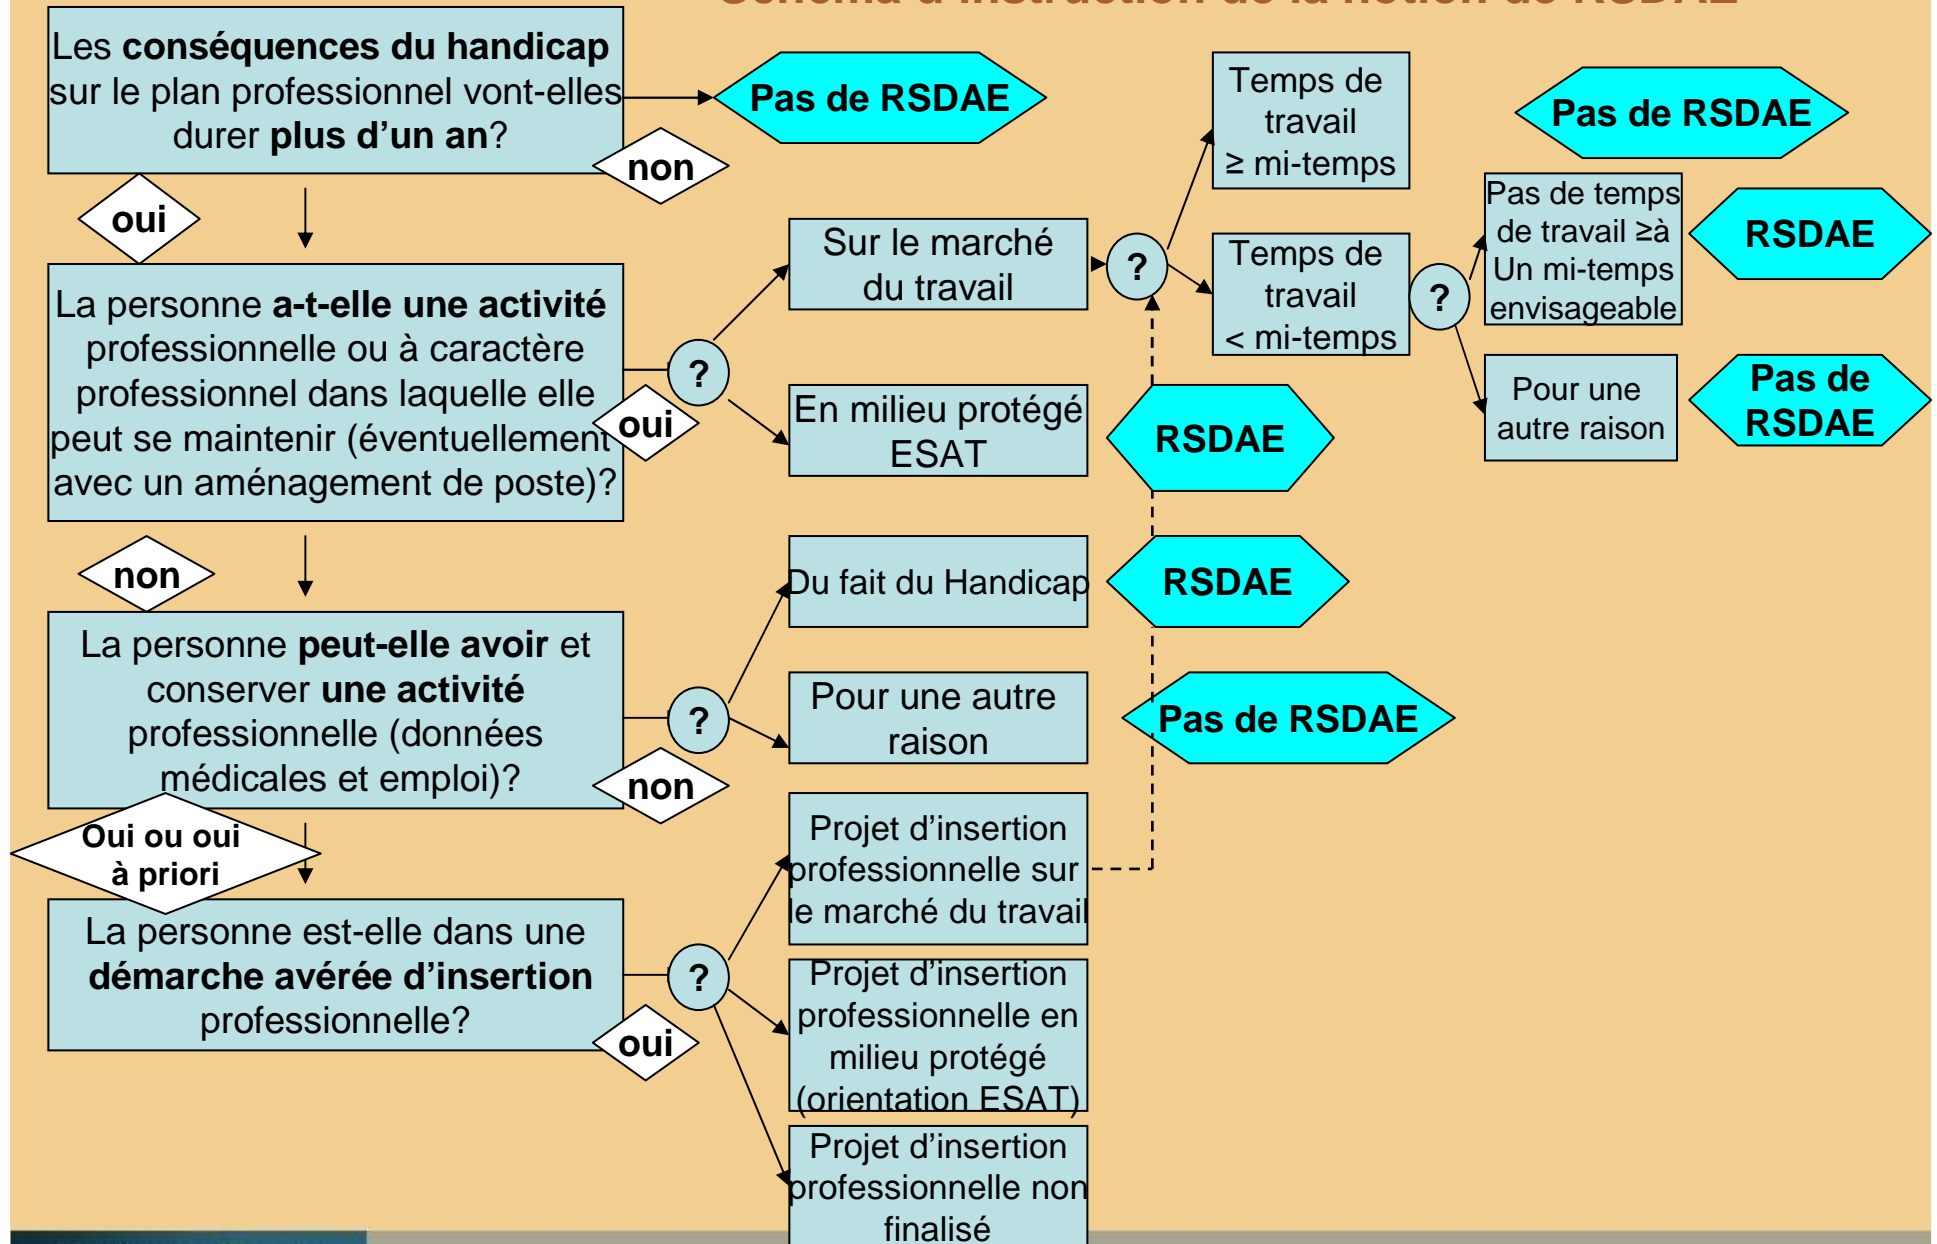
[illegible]

Les **conséquences du handicap** sur le plan professionnel vont-elles durer **plus d'un an**?

Pas de RSDAE

non

oui

La personne **a-t-elle une activité** professionnelle ou à caractère professionnel dans laquelle elle peut se maintenir (éventuellement avec un aménagement de poste)?

?

oui

Sur le marché du travail

En milieu protégé ESAT

?

Temps de travail ≥ mi-temps

Temps de travail < mi-temps

?

Pas de RSDAE

Pas de temps de travail ≥à Un mi-temps envisageable

RSDAE

Pour une autre raison

Pas de RSDAE

RSDAE

non

La personne **peut-elle avoir** et conserver **une activité** professionnelle (données médicales et emploi)?

?

non

Du fait du Handicap

RSDAE

Pour une autre raison

Pas de RSDAE

Oui ou oui à priori

La personne est-elle dans une **démarche avérée d'insertion** professionnelle?

?

oui

Projet d'insertion professionnelle sur le marché du travail

Projet d'insertion professionnelle en milieu protégé (orientation ESAT)

Projet d'insertion professionnelle non finalisé